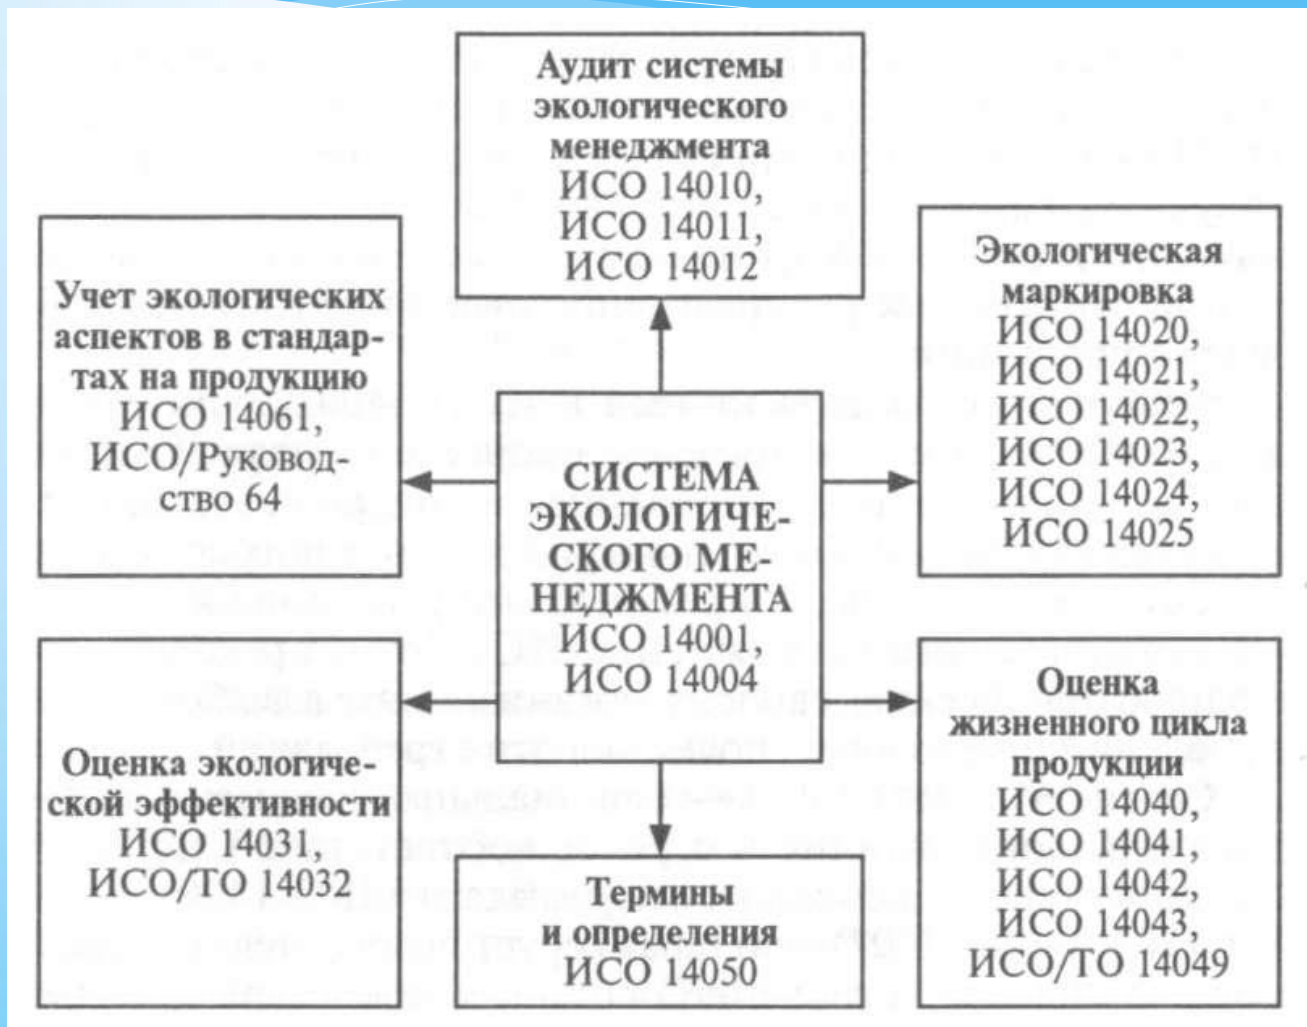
Аудит системы экологического менеджмента
ИСО 14010,
ИСО 14011,
ИСО 14012

Учет экологических аспектов в стандартах на продукцию
ИСО 14061,
ИСО/Руководство 64

Экологическая маркировка
ИСО 14020,
ИСО 14021,
ИСО 14022,
ИСО 14023,
ИСО 14024,
ИСО 14025

СИСТЕМА ЭКОЛОГИЧЕСКОГО МЕНЕДЖМЕНТА
ИСО 14001,
ИСО 14004

Оценка экологической эффективности
ИСО 14031,
ИСО/ТО 14032

Оценка жизненного цикла продукции
ИСО 14040,
ИСО 14041,
ИСО 14042,
ИСО 14043,
ИСО/ТО 14049

Термины и определения
ИСО 14050